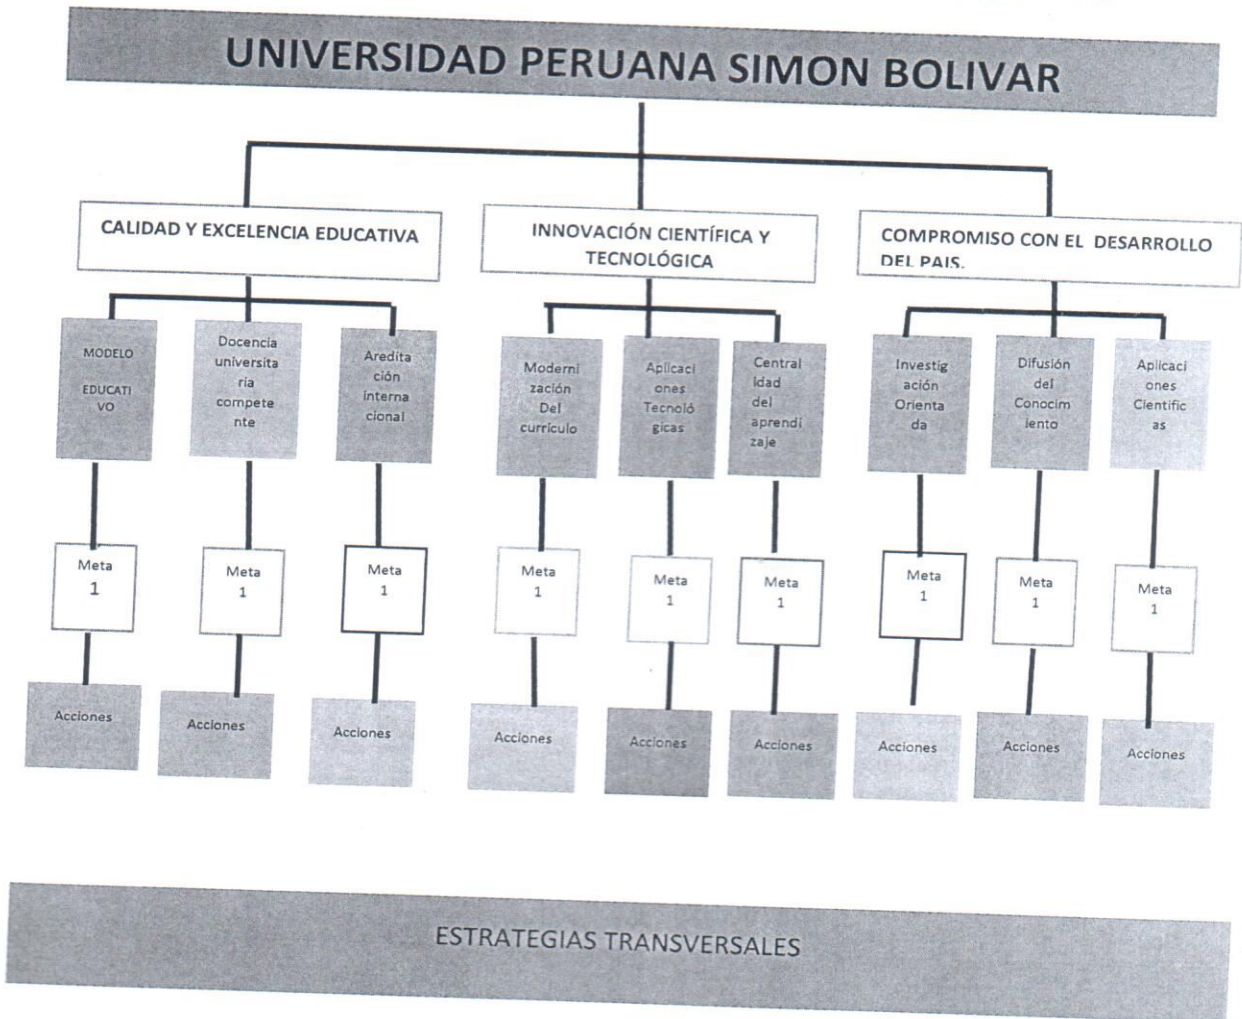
UNIVERSIDAD PERUANA SIMON BOLIVAR

CALIDAD Y EXCELENCIA EDUCATIVA

INNOVACIÓN CIENTÍFICA Y TECNOLÓGICA

COMPROMISO CON EL DESARROLLO DEL PAIS.

MODELO EDUCATIVO

Docencia universitaria competente

Areditación internacional

Modernización Del curriculo

Aplicaciones Tecnológicas

Centralidad del aprendizaje

Investigación Orientada

Difusión del Conocimiento

Aplicaciones Cientificas

Meta 1

Meta 1

Meta 1

Meta 1

Meta 1

Meta 1

Meta 1

Meta 1

Meta 1

Acciones

Acciones

Acciones

Acciones

Acciones

Acciones

Acciones

Acciones

Acciones

ESTRATEGIAS TRANSVERSALES